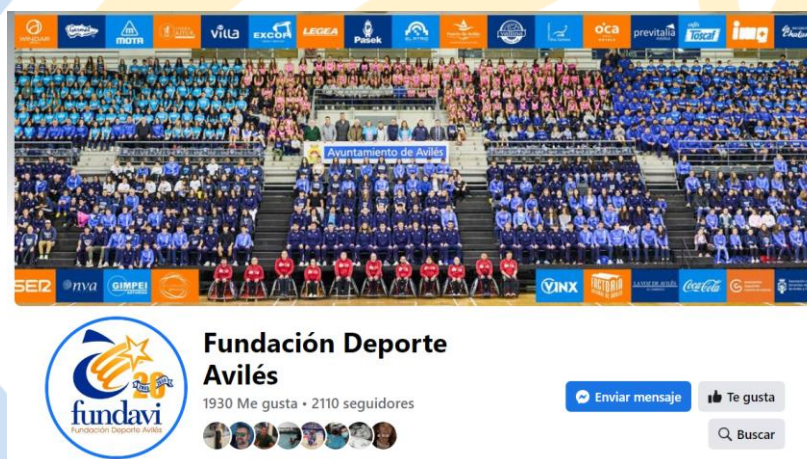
MOTA villa EXCOR LEGEA Pasek oca previtalia Toscaf img

Ayuntamiento de Avilés

SER nva GIMPEI VINX Coca-Cola

20

fundavi
Fundación Deporte Avilés

Fundación Deporte Avilés

1930 Me gusta • 2110 seguidores

Enviar mensaje

Te gusta

Buscar